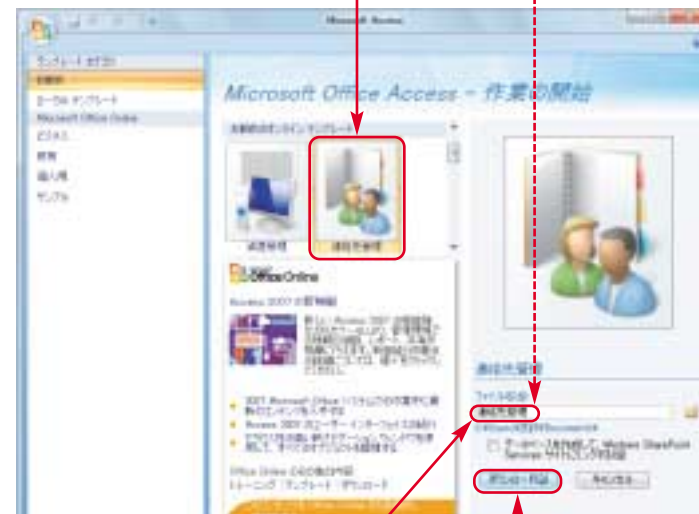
Microsoft Access

テンプレート カテゴリ
注目の
ローカル テンプレート
Microsoft Office Online
ビジネス
教育
個人用
サンプル

Microsoft Office Access - 作業の開始

注目のオンライン テンプレート

資産管理
連絡先管理

Office Online

Access 2007 の新機能

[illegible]

Office Online の注目の内容
トレーニング | テンプレート | ダウンロード

連絡先管理

ファイル名(N):
連絡先管理

データベースを作成して Windows SharePoint Services サイトにリンクする

ダウンロード(D)
キャンセル